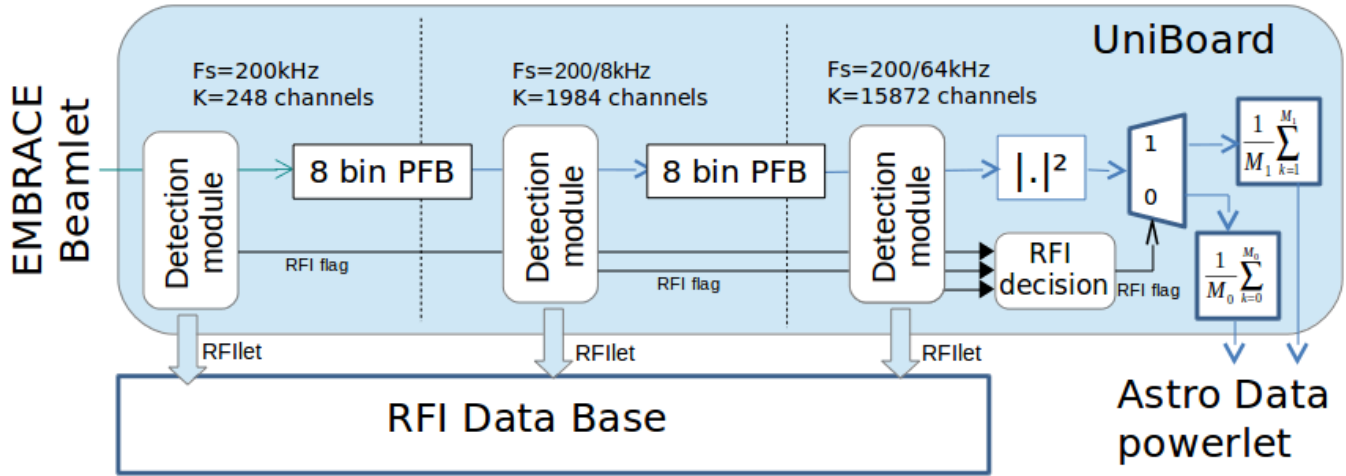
UniBoard

EMBRACE Beamlet

Fs=200kHz
K=248 channels

Fs=200/8kHz
K=1984 channels

Fs=200/64kHz
K=15872 channels

Detection module

8 bin PFB

Detection module

8 bin PFB

Detection module

$|.|^2$

1

0

$\frac{1}{M_1}\sum_{k=1}^{M_1}$

$\frac{1}{M_0}\sum_{k=0}^{M_0}$

RFI flag

RFI flag

RFI decision

RFI flag

RFIlet

RFIlet

RFIlet

RFI Data Base

Astro Data powerlet